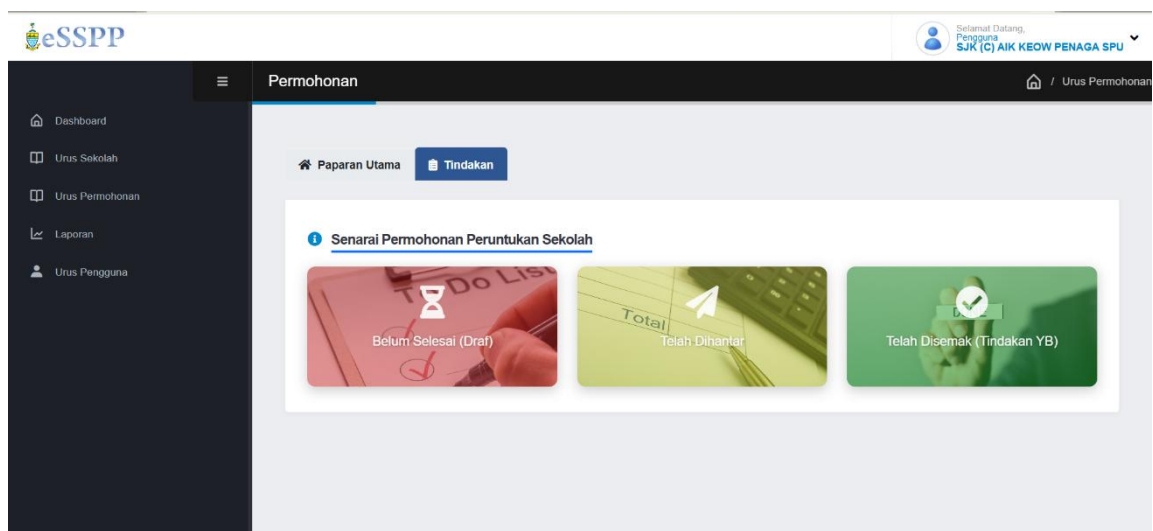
eSSPP

Selamat Datang,
Pengguna
SJK (C) AIK KEOW PENAGA SPU

Permohonan

/ Urus Permohonan

Dashboard
Urus Sekolah
Urus Permohonan
Laporan
Urus Pengguna

Paparan Utama
Tindakan

Senarai Permohonan Peruntukan Sekolah

To Do List
Belum Selesai (Draf)

Total
Telah Dihantar

Telah Disemak (Tindakan YB)